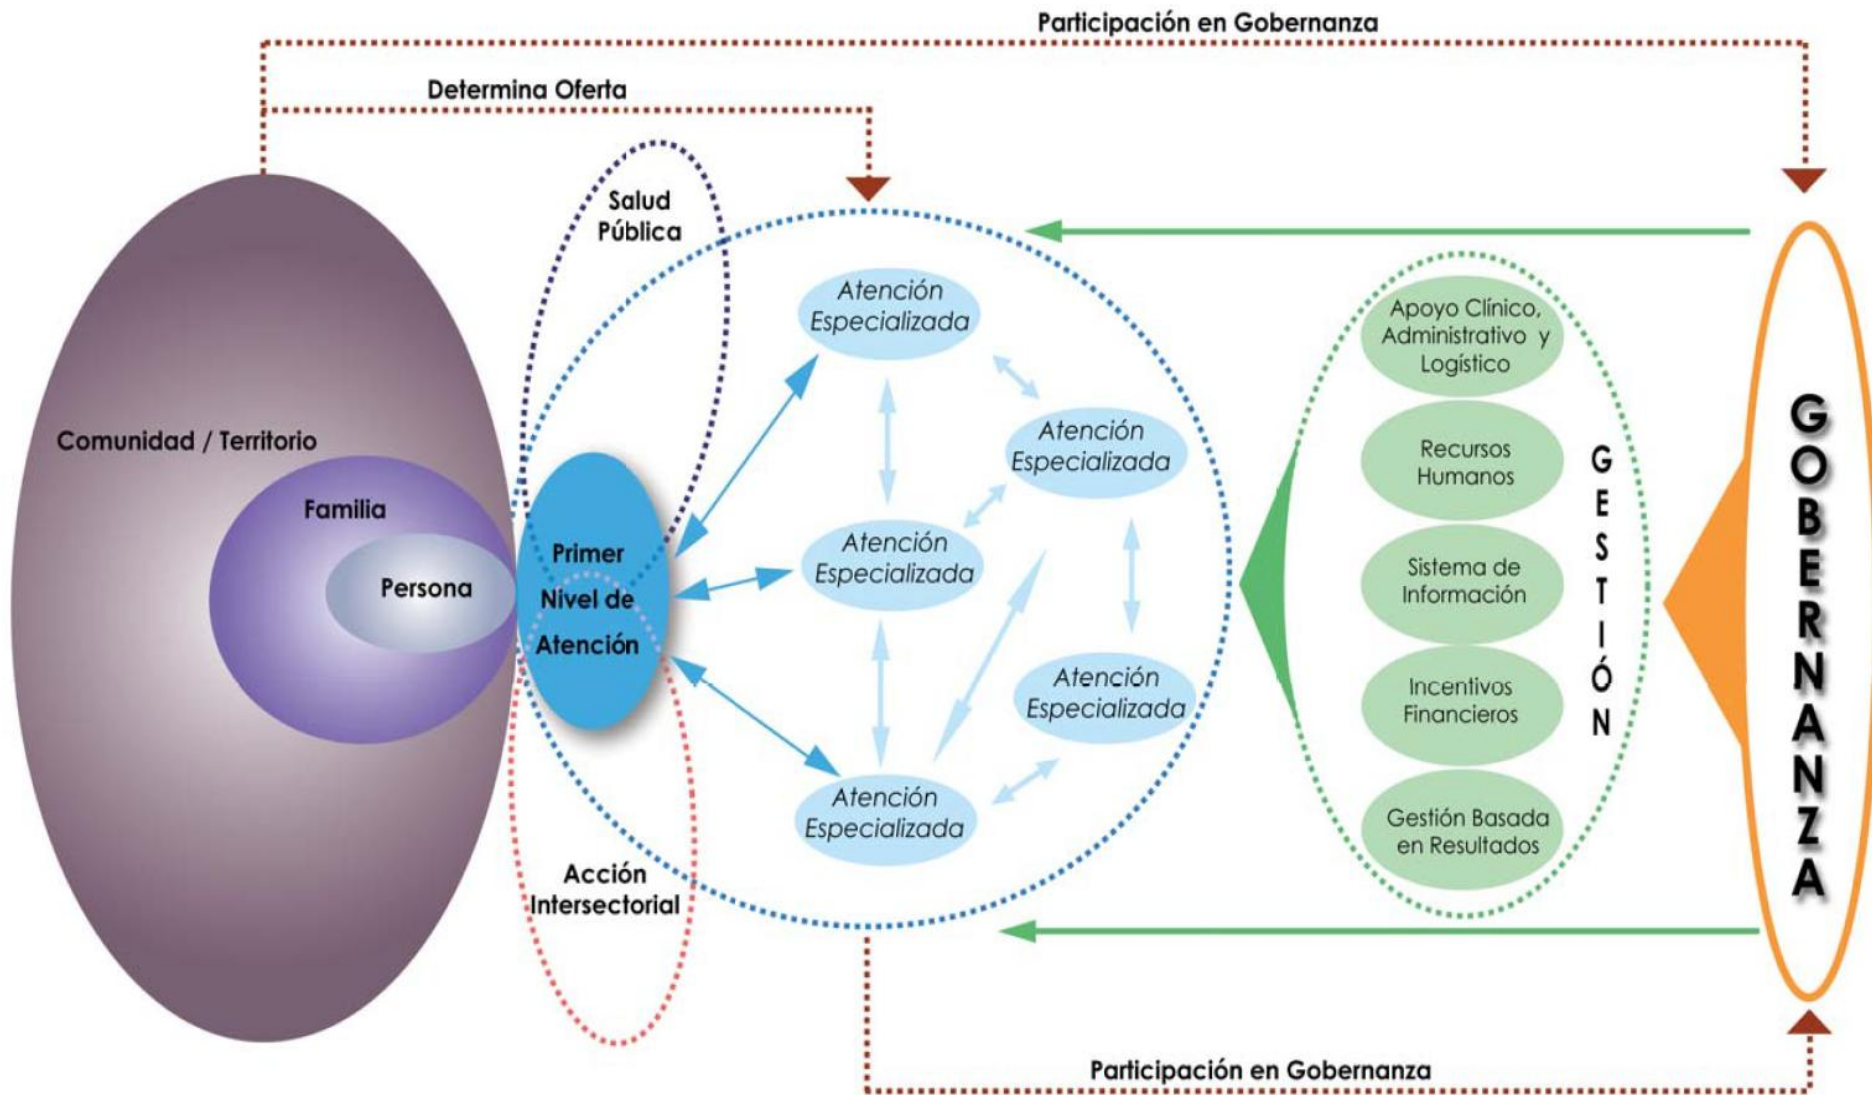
Participación en Gobernanza

Determina Oferta

Salud Pública

Comunidad / Territorio

Familia

Persona

Primer Nivel de Atención

Atención Especializada

Atención Especializada

Atención Especializada

Atención Especializada

Atención Especializada

Acción Intersectorial

Apoyo Clínico, Administrativo y Logístico

Recursos Humanos

Sistema de Información

Incentivos Financieros

Gestión Basada en Resultados

GESTIÓN

GOBERNANZA

Participación en Gobernanza